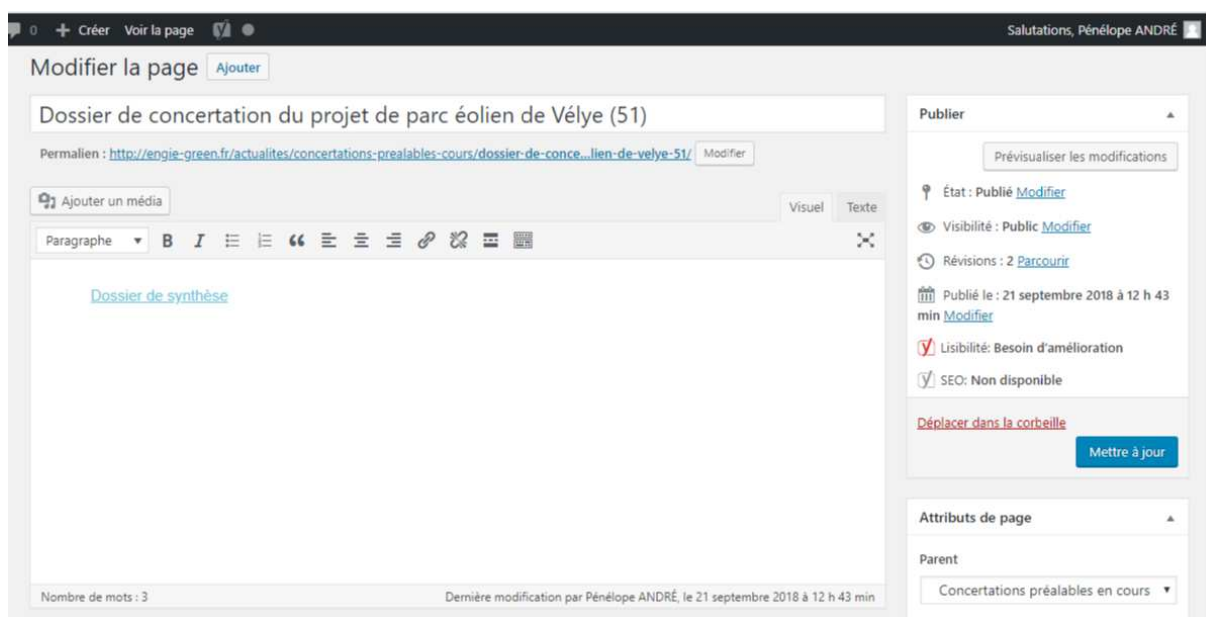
0 + Créer Voir la page

Salutations, Pénélope ANDRÉ

Modifier la page Ajouter

Dossier de concertation du projet de parc éolien de Vélye (51)

Permalien : http://engie-green.fr/actualites/concertations-prealables-cours/dossier-de-conce...lien-de-velye-51/ Modifier

Ajouter un média

Visuel Texte

Paragraphe

Dossier de synthèse

Nombre de mots : 3

Dernière modification par Pénélope ANDRÉ, le 21 septembre 2018 à 12 h 43 min

Publier

Prévisualiser les modifications

État : Publié Modifier

Visibilité : Public Modifier

Révisions : 2 Parcourir

Publié le : 21 septembre 2018 à 12 h 43 min Modifier

Lisibilité: Besoin d'amélioration

SEO: Non disponible

Déplacer dans la corbeille

Mettre à jour

Attributs de page

Parent

Concertations préalables en cours